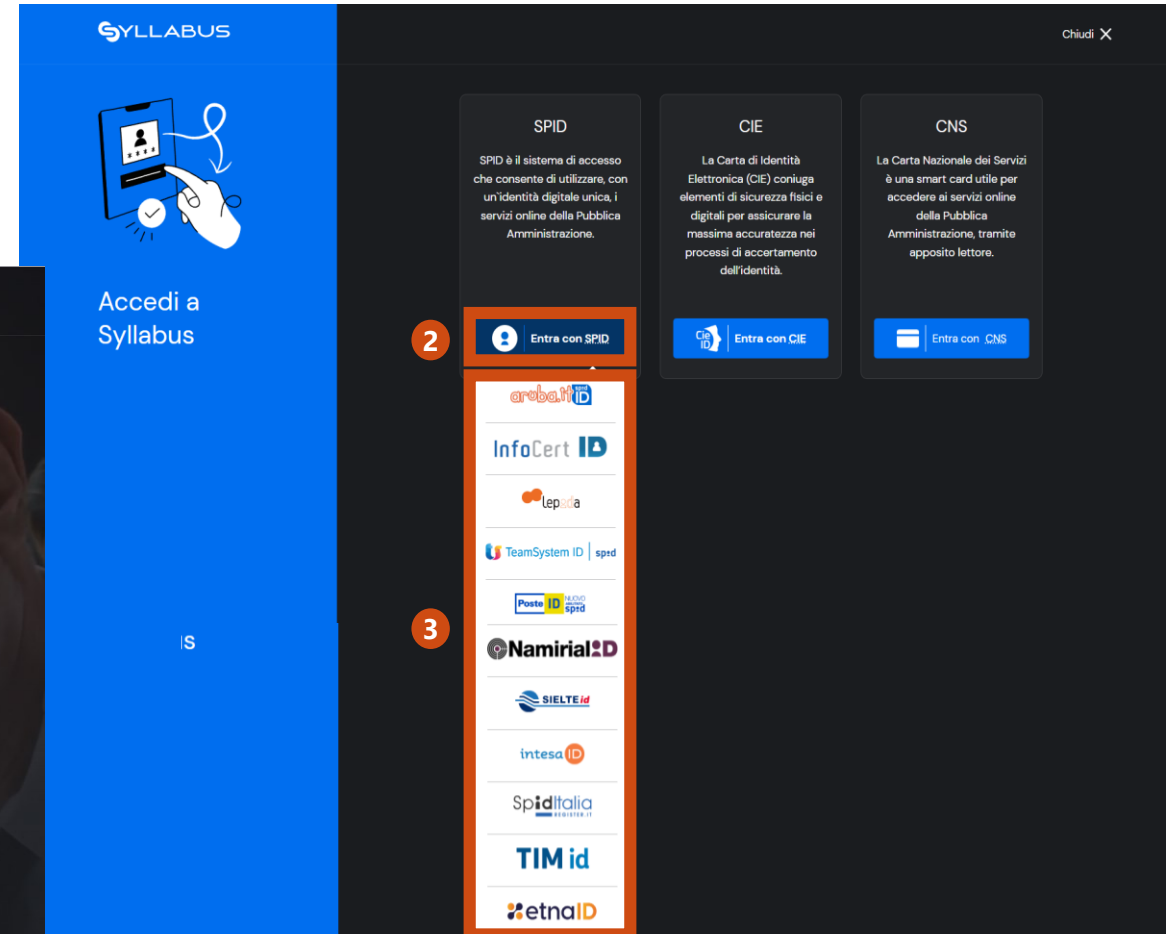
SYLLABUS

Chiudi

Accedi a Syllabus

SPID

SPID è il sistema di accesso che consente di utilizzare, con un'identità digitale unica, i servizi online della Pubblica Amministrazione.

2

Entra con SPID

CIE

La Carta di Identità Elettronica (CIE) coniuga elementi di sicurezza fisici e digitali per assicurare la massima accuratezza nei processi di accertamento dell'identità.

Entra con CIE

CNS

La Carta Nazionale dei Servizi è una smart card utile per accedere ai servizi online della Pubblica Amministrazione, tramite apposito lettore.

Entra con CNS

3

aruba.it ID

InfoCert ID

lepida

TeamSystem ID | spid

Poste ID spid

Namirial ID

SIELTE id

intesa ID

SpidItalia

TIM id

etnaID

S